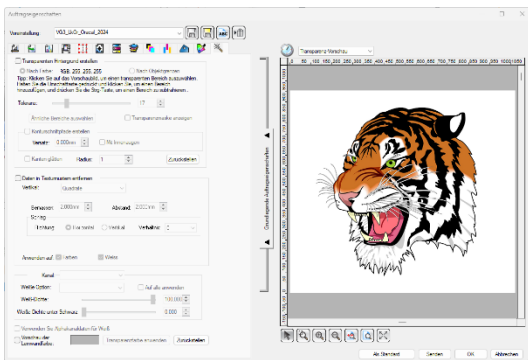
Auftragseigenschaften

Voreinstellung VG3_UVD_Grund_2024

Transparenten Hintergrund erstellen

Nach Farbe: RGB: 255, 255, 255

Nach Objektgrenzen

Tipp: Klicken Sie auf das Vorschaubild, um einen transparenten Bereich auszuwählen. Halten Sie die Umschalttaste gedrückt und klicken Sie, um einen Bereich hinzuzufügen, und drücken Sie die Strg-Taste, um einen Bereich auszuschließen.

Toleranz:

Ähnliche Bereiche auswählen

Transparenzmaske anzeigen

Konturschnittpfade erstellen

Versatz: 0.000mm

Mit Innenlagen

Kanten glätten

Radius: 1

Zurücksetzen

Daten in Texturrastern entfernen

Vertikal: Quadrate

Seitenlänge: 2.000mm

Abstand: 0.000mm

Streifen

Richtung: Horizontal

Vertikal

Verhältnis: 1

Anwenden auf: Farben

Weiss

Kanal

Weiße Option:

Auf alle anwenden

Weiß-Dichte: 100.000

Weiße Dichte unter Schwarz: 0.000

Verwenden Sie Alphakanaldaten für Weiß

Weiße Pinsel Lackmarkfarbe

Transparenzmaske entfernen

Zurücksetzen

Transparente Vorschau

Grundlegende Auftragseigenschaften

50 100 150 200 250 300 350 400 450 500 550 600 650 700 750 800 850

Als Standard

Senden

OK

Abbrechen